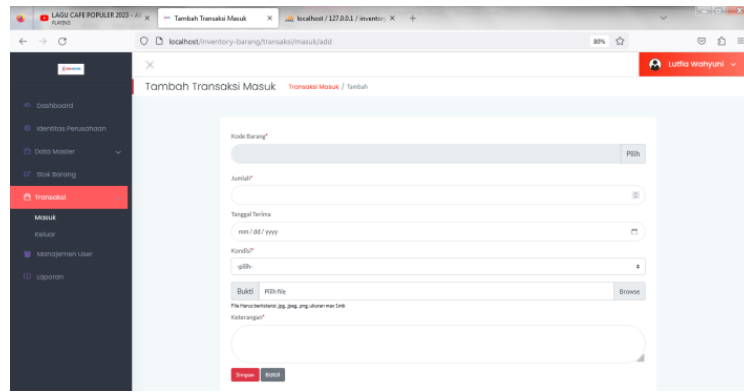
LAGU CAFE POPULER 2023 - AI PLAYING
Tambah Transaksi Masuk
localhost / 127.0.0.1 / inventory
localhost/inventory-barang/transaksi/masuk/add
80%
Luthfia Wahyuni

Dashboard
Identitas Perusahaan
Data Master
Stok Barang
Transaksi
Masuk
Keluar
Manajemen User
Laporan

Tambah Transaksi Masuk
Transaksi Masuk / Tambah

Kode Barang*
Pilih
Jumlah*
Tanggal Terima
mm / dd / yyyy
Kondisi*
-pilih-
Bukti
Pilih file
Browse
File Harus berkstensi .jpg, .jpeg, .png, ukuran max 1mb
Keterangan*
Simpan
Batal